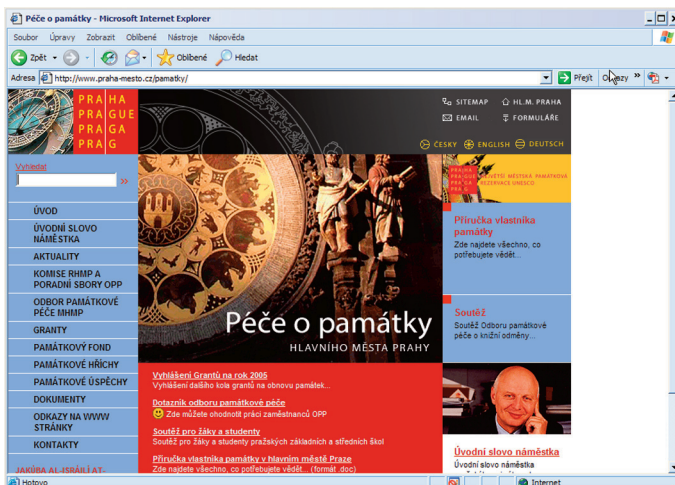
Péče o památky - Microsoft Internet Explorer

Soubor Úpravy Zobrazit Oblíbené Nástroje Nápověda

Zpět Oblíbené Hledat

Adresa http://www.praha-mesto.cz/pamatky/

Přejít Odkazy

PRAHA PRAGUE PRAGA PRAGA PRAG

SITEMAP HL.M. PRAHA EMAIL FORMULÁŘE

ČESKY ENGLISH DEUTSCH

Vyhledat

ÚVOD
ÚVODNÍ SLOVO NÁMĚSTKA
AKTUALITY
KOMISE RHMP A PORADNÍ SBORY OPP
ODBOR PAMÁTKOVÉ PÉČE MHMP
GRANTY
PAMÁTKOVÝ FOND
PAMÁTKOVÉ HŘÍCHY
PAMÁTKOVÉ ÚSPĚCHY
DOKUMENTY
ODKAZY NA WWW STRÁNKY
KONTAKTY
JAKUBA AL-ISRÁILÍ AT-

Péče o památky
HLAVNÍHO MĚSTA PRAHY

PRAHA PRAGUE PRAGA PRAG
SVĚTOVÁ MĚSTSKÁ PAMÁTKOVÁ REZERVACE UNESCO

Příručka vlastníka památky
Zde najdete všechno, co potřebujete vědět...

Soutěž
Soutěž Odboru památkové péče o knižní odměny...

Vyhlášení Grantů na rok 2005
Vyhlášení dalšího kola grantů na obnovu památek...

Dotazník odboru památkové péče
Zde můžete ohodnotit práci zaměstnanců OPP

Soutěž pro žáky a studenty
Soutěž pro žáky a studenty pražských základních a středních škol

Příručka vlastníka památky v hlavním městě Praze
Zde najdete všechno, co potřebujete vědět... (formát .doc)

Úvodní slovo náměstka
Úvodní slovo náměstka

Hotovo
Internet